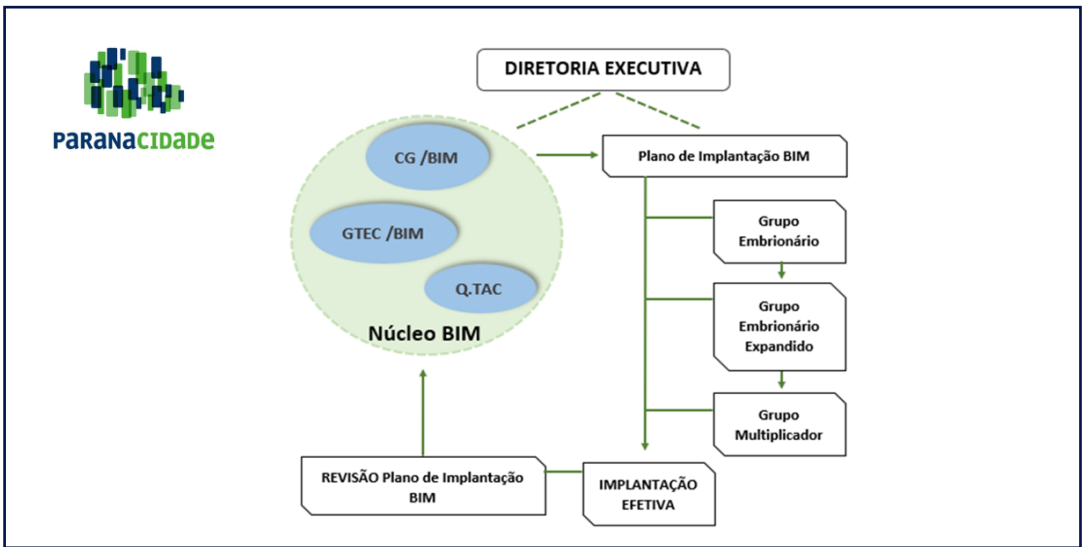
PARANACIDADE

DIRETORIA EXECUTIVA

CG /BIM

GTEC /BIM

Q.TAC

Núcleo BIM

Plano de Implantação BIM

Grupo Embrionário

Grupo Embrionário Expandido

Grupo Multiplicador

REVISÃO Plano de Implantação BIM

IMPLANTAÇÃO EFETIVA